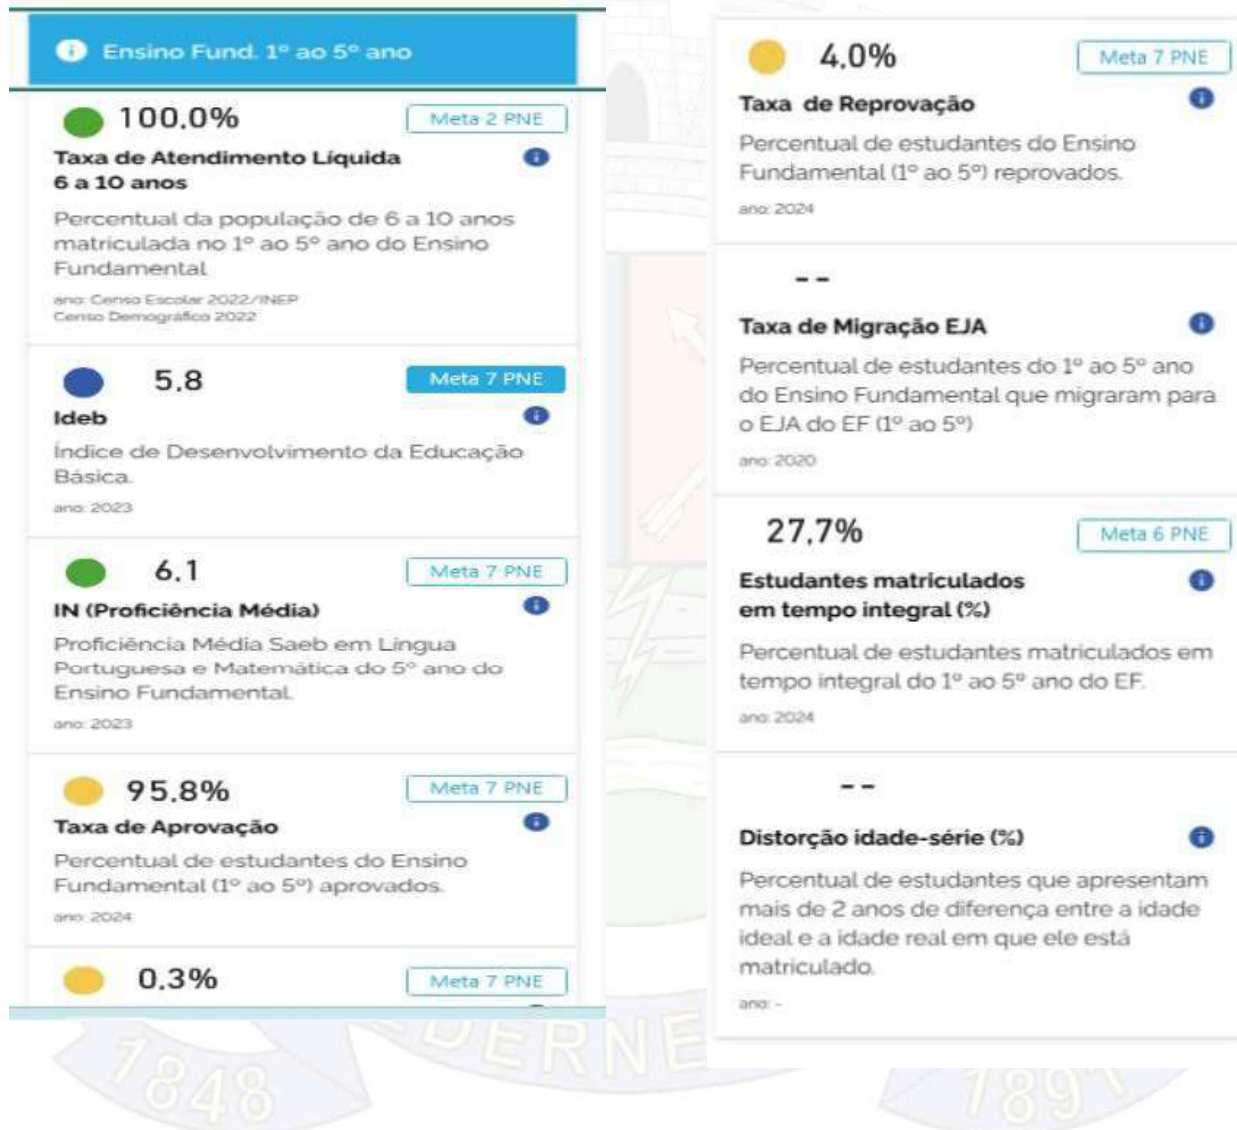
Ensino Fund. 1º ao 5º ano

100,0%
Meta 2 PNE
Taxa de Atendimento Líquida 6 a 10 anos
Percentual da população de 6 a 10 anos matriculada no 1º ao 5º ano do Ensino Fundamental
ano: Censo Escolar 2022/INEP
Censo Demográfico 2022

5,8
Meta 7 PNE
Ideb
Índice de Desenvolvimento da Educação Básica.
ano: 2023

6,1
Meta 7 PNE
IN (Proficiência Média)
Proficiência Média Saeb em Língua Portuguesa e Matemática do 5º ano do Ensino Fundamental.
ano: 2023

95,8%
Meta 7 PNE
Taxa de Aprovação
Percentual de estudantes do Ensino Fundamental (1º ao 5º) aprovados.
ano: 2024

0,3%
Meta 7 PNE

4,0%
Meta 7 PNE
Taxa de Reprovação
Percentual de estudantes do Ensino Fundamental (1º ao 5º) reprovados.
ano: 2024

--
Taxa de Migração EJA
Percentual de estudantes do 1º ao 5º ano do Ensino Fundamental que migraram para o EJA do EF (1º ao 5º)
ano: 2020

27,7%
Meta 6 PNE
Estudantes matriculados em tempo integral (%)
Percentual de estudantes matriculados em tempo integral do 1º ao 5º ano do EF.
ano: 2024

--
Distorção idade-série (%)
Percentual de estudantes que apresentam mais de 2 anos de diferença entre a idade ideal e a idade real em que ele está matriculado.
ano: -

1848
DERNE
1891